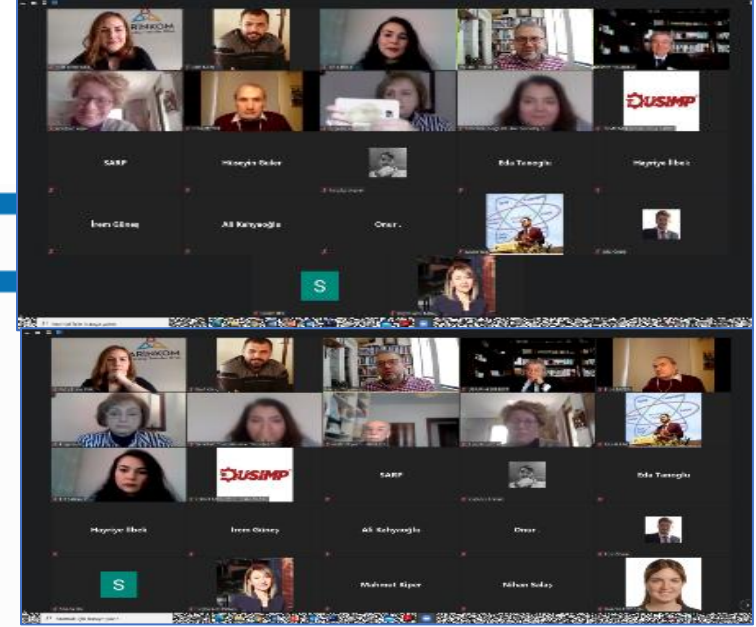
ARINKOM

USIMP

SARP

Hüseyin Beker

Eda Tuncoğlu

Hayriye İlbek

İrem Güneş

Ali Kahyaoğlu

Onur .

S

ARINKOM

USIMP

SARP

Eda Tuncoğlu

Hayriye İlbek

İrem Güneş

Ali Kahyaoğlu

Onur

S

Mehmet Kiper

Nihan Kalaş